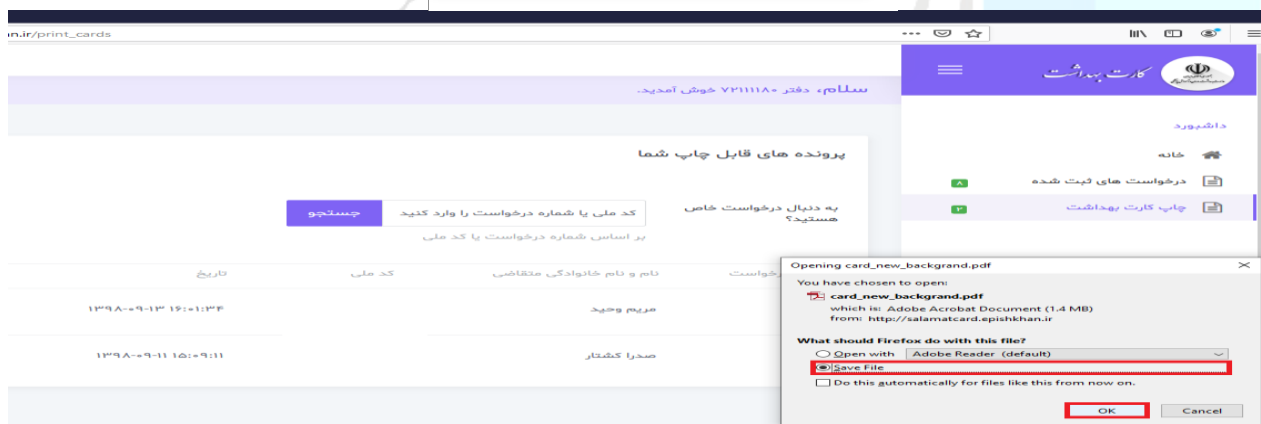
n.ir/print_cards

کارت بهداشت

سلام، دفتر ۷۲۱۱۱۱۸۰ خوش آمدید.

داشبورد

خانه

درخواست های ثبت شده ۸

چاپ کارت بهداشت ۲

پرونده های قابل چاپ شما

به دنبال درخواست خاص هستید؟

کد ملی یا شماره درخواست را وارد کنید

جستجو

بر اساس شماره درخواست یا کد ملی

| درخواست | نام و نام خانوادگی متقاضی | کد ملی | تاریخ |
|---|---|---|---|
| | مریم وحید | | ۱۳۹۸-۰۹-۱۳ ۱۶:۰۱:۳۴ |
| | صدرا کشتار | | ۱۳۹۸-۰۹-۱۱ ۱۵:۰۹:۱۱ |

Opening card_new_backgrand.pdf

You have chosen to open:

card_new_backgrand.pdf

which is: Adobe Acrobat Document (1.4 MB)

from: http://salamatcard.epishkhan.ir

What should Firefox do with this file?

Open with Adobe Reader (default)

Save File

Do this automatically for files like this from now on.

OK Cancel